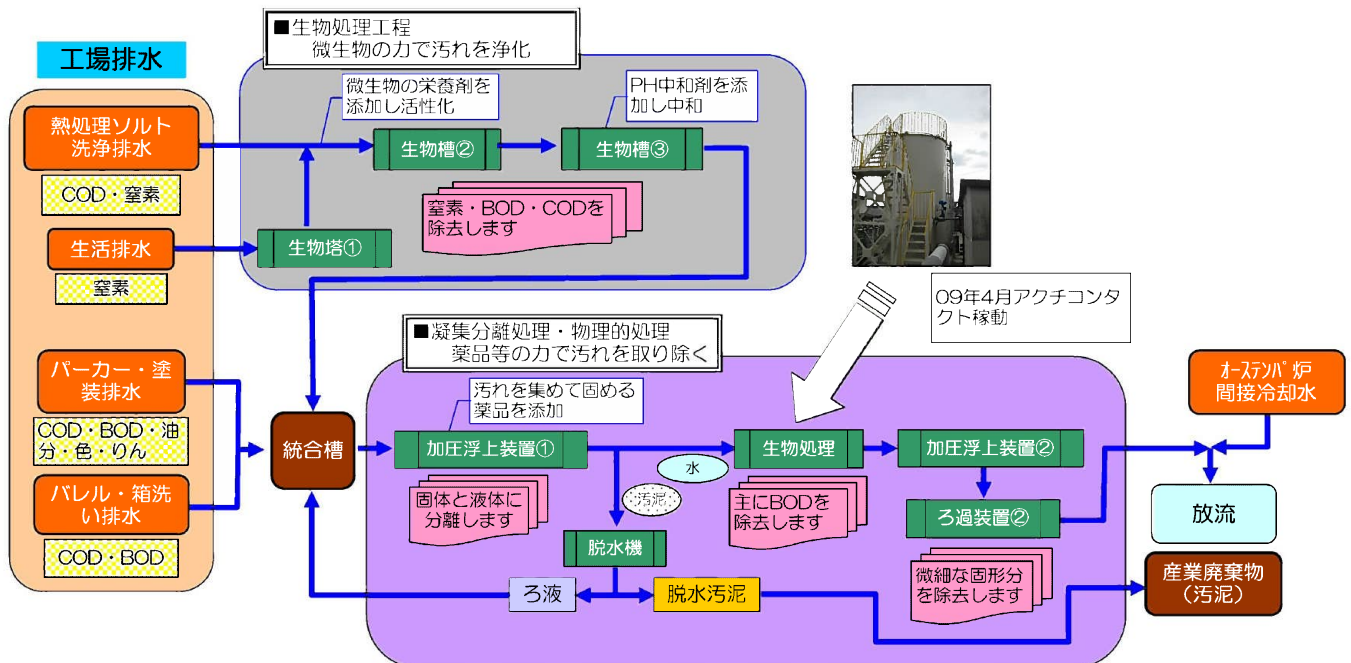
工場排水

熱処理ソルト洗浄排水

COD・窒素

生活排水

窒素

パーカー・塗装排水

COD・BOD・油分・色・りん

バレル・箱洗い排水

COD・BOD

■生物処理工程
微生物の力で汚れを浄化

微生物の栄養剤を添加し活性化

生物槽②

PH中和剤を添加し中和

生物槽③

窒素・BOD・CODを除去します

生物塔①

09年4月アクチコンタクト稼動

■凝集分離処理・物理的処理
薬品等の力で汚れを取り除く

汚れを集めて固める薬品を添加

統合槽

加圧浮上装置①

水

生物処理

加圧浮上装置②

汚泥

固体と液体に分離します

主にBODを除去します

ろ過装置②

脱水機

微細な固形分を除去します

ろ液

脱水汚泥

オーステンパ炉間接冷却水

放流

産業廃棄物（汚泥）